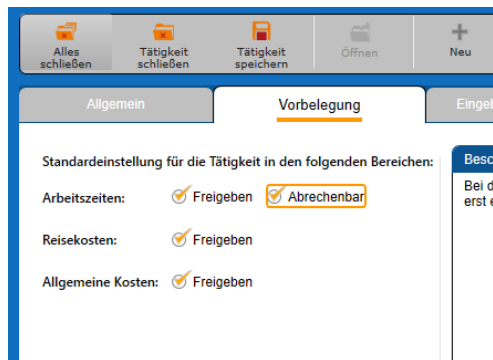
Alles schließen
Tätigkeit schließen
Tätigkeit speichern
Öffnen
Neu

Allgemein
Vorbelegung
Einge

Standardeinstellung für die Tätigkeit in den folgenden Bereichen:

Arbeitszeiten: Freigeben Abrechenbar

Reisekosten: Freigeben

Allgemeine Kosten: Freigeben

Besc
Bei d
erst e